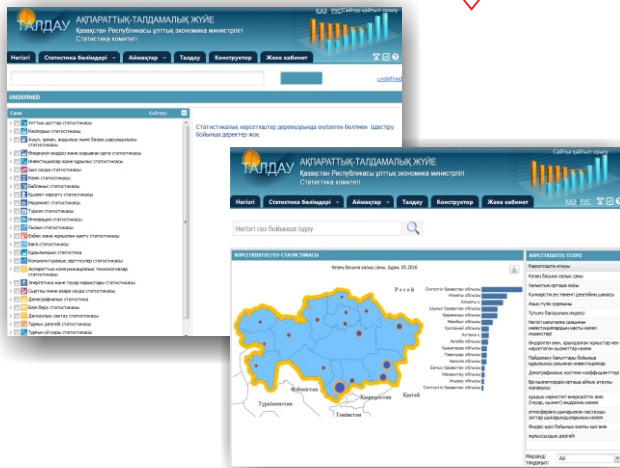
ТАЛДАУ АҚПАРАТТЫҚ-ТАЛДАМАЛЫҚ ЖҮЙЕ
Қазақстан Республикасы ұлттық экономика министрлігі
Статистика комитеті

ҚАЗ РУС Сайтқа қайтып оралу

Негізгі Статистика бөлімдері Аймақтар Талдау Конструктор Жеке кабинет

undefined

UNDEFINED

Статистикалық көрсеткіштер дерекқорында өкілеттен бөлінген әдістеу бойынша деректер жоқ

Ұлттық шоттар статистикасы
Кәсіпорын статистикасы
Ауыл, орман, аңшылық және балық шаруашылығы статистикасы
Өнеркәсіп өндірісі және қоршаған орта статистикасы
Инвестициялар және құрылыс статистикасы
Энергетика статистикасы
Көлік статистикасы
Байланыс статистикасы
Қызмет көрсету статистикасы
Мәдениет статистикасы
Туризм статистикасы
Инновация статистикасы
Ғылым статистикасы
Бөлек және жұмыспен қамту статистикасы
Баға статистикасы
Құрылыс статистикасы
Ақпараттық-коммуникациялық технологиялар статистикасы
Энергетика және тұрақ нарығыстары статистикасы
Сыртқы және өзара сауда статистикасы
Демографиялық статистика
Білім беру статистикасы
Денсаулық сақтау статистикасы
Тұрмыс деңгейі статистикасы

ТАЛДАУ АҚПАРАТТЫҚ-ТАЛДАМАЛЫҚ ЖҮЙЕ
Қазақстан Республикасы ұлттық экономика министрлігі
Статистика комитеті

Сайтқа қайтып оралу

Негізгі Статистика бөлімдері Аймақтар Талдау Конструктор Жеке кабинет

Негізгі сөз бойынша іздеу

КӨРСЕТКІШТЕРДІҢ ТЕЗІМІ

Ресей
Түркменстан
Өзбекстан
Қырғызстан
Қытай
Тәжікстан

Оңтүстік Қазақстан облысы
Алматы облысы
Алматы қ.
Шығыс Қазақстан облысы
Қарағанды облысы
Жамбыл облысы
Қостанай облысы
Астана қ.
Ақтөбе облысы
Қызылорда облысы
Павлодар облысы
Маңғыстау облысы
Батыс Қазақстан облысы
Атырау облысы
Ақмола облысы
Солтүстік Қазақстан облысы

Көрсеткіштің атауы
Халықтың орташа жасы
Күнкөріс деңгейі
Тұтыну бағасының индексі
Негізгі капиталға салынған инвестициялар
Өндірістік және ауыл шаруашылығы өнімдері
Демографиялық коэффициенттер

Өңірлер таңдауы: All